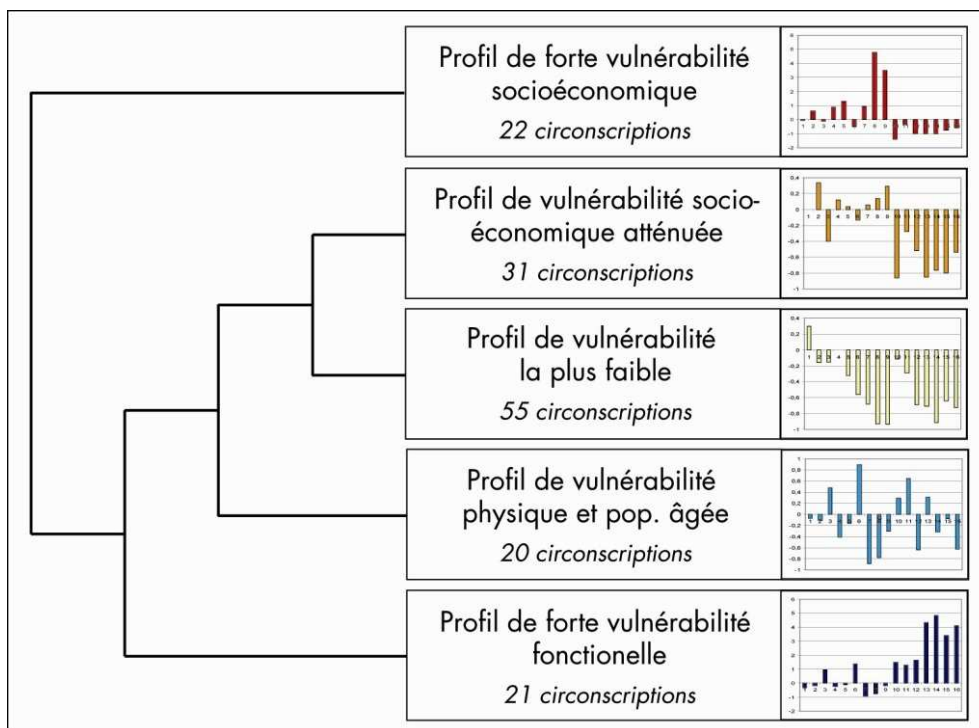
Profil de forte vulnérabilité socioéconomique
22 circonscriptions

Profil de vulnérabilité socioéconomique atténuée
31 circonscriptions

Profil de vulnérabilité la plus faible
55 circonscriptions

Profil de vulnérabilité physique et pop. âgée
20 circonscriptions

Profil de forte vulnérabilité fonctionelle
21 circonscriptions